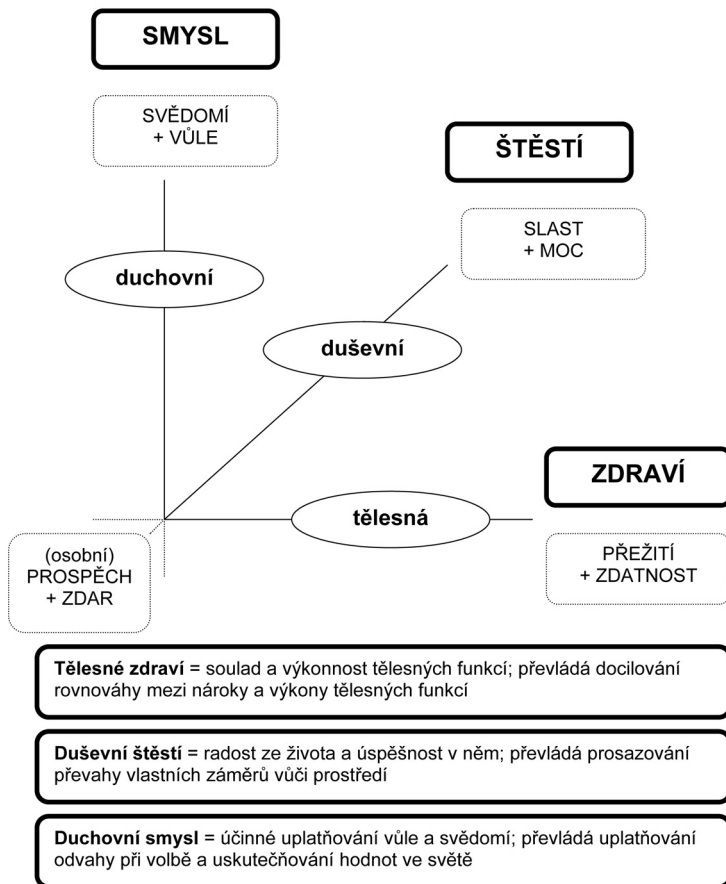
SMYSL

SVĚDOMÍ
+ VŮLE

ŠTĚSTÍ

SLAST
+ MOC

duchovní

duševní

ZDRAVÍ

tělesná

(osobní)
PROSPĚCH
+ ZDAR

PŘEŽITÍ
+ ZDATNOST

**Tělesné zdraví** = soulad a výkonnost tělesných funkcí; převládá docilování rovnováhy mezi nároky a výkony tělesných funkcí

**Duševní štěstí** = radost ze života a úspěšnost v něm; převládá prosazování převahy vlastních záměrů vůči prostředí

**Duchovní smysl** = účinné uplatňování vůle a svědomí; převládá uplatňování odvahy při volbě a uskutečňování hodnot ve světě